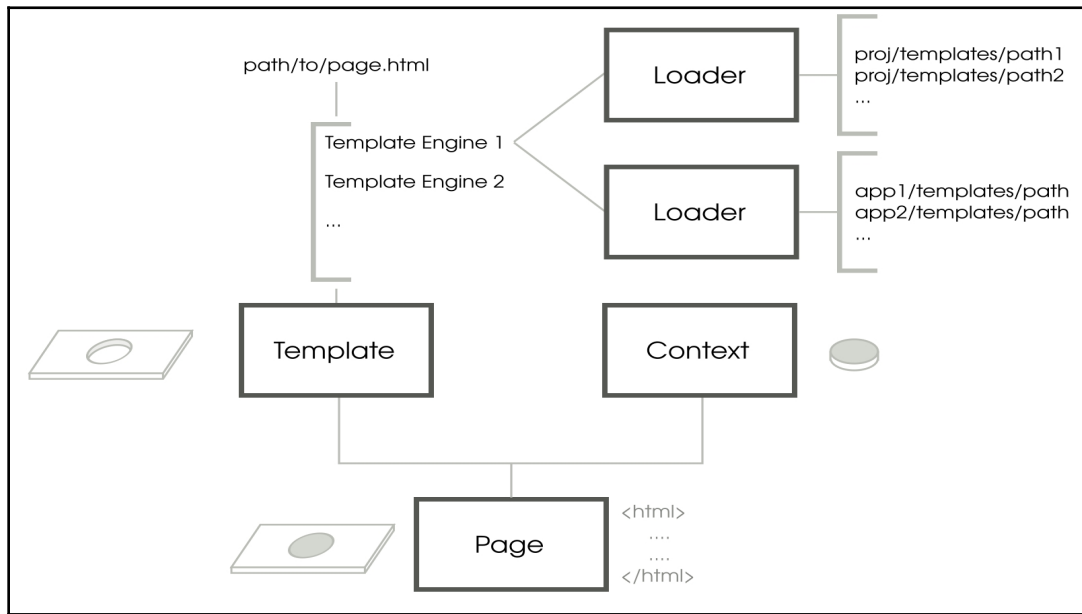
path/to/page.html

Template Engine 1

Template Engine 2

...

Loader

proj/templates/path1
proj/templates/path2
...

Loader

app1/templates/path
app2/templates/path
...

Template

Context

Page

<html>
....
....
</html>